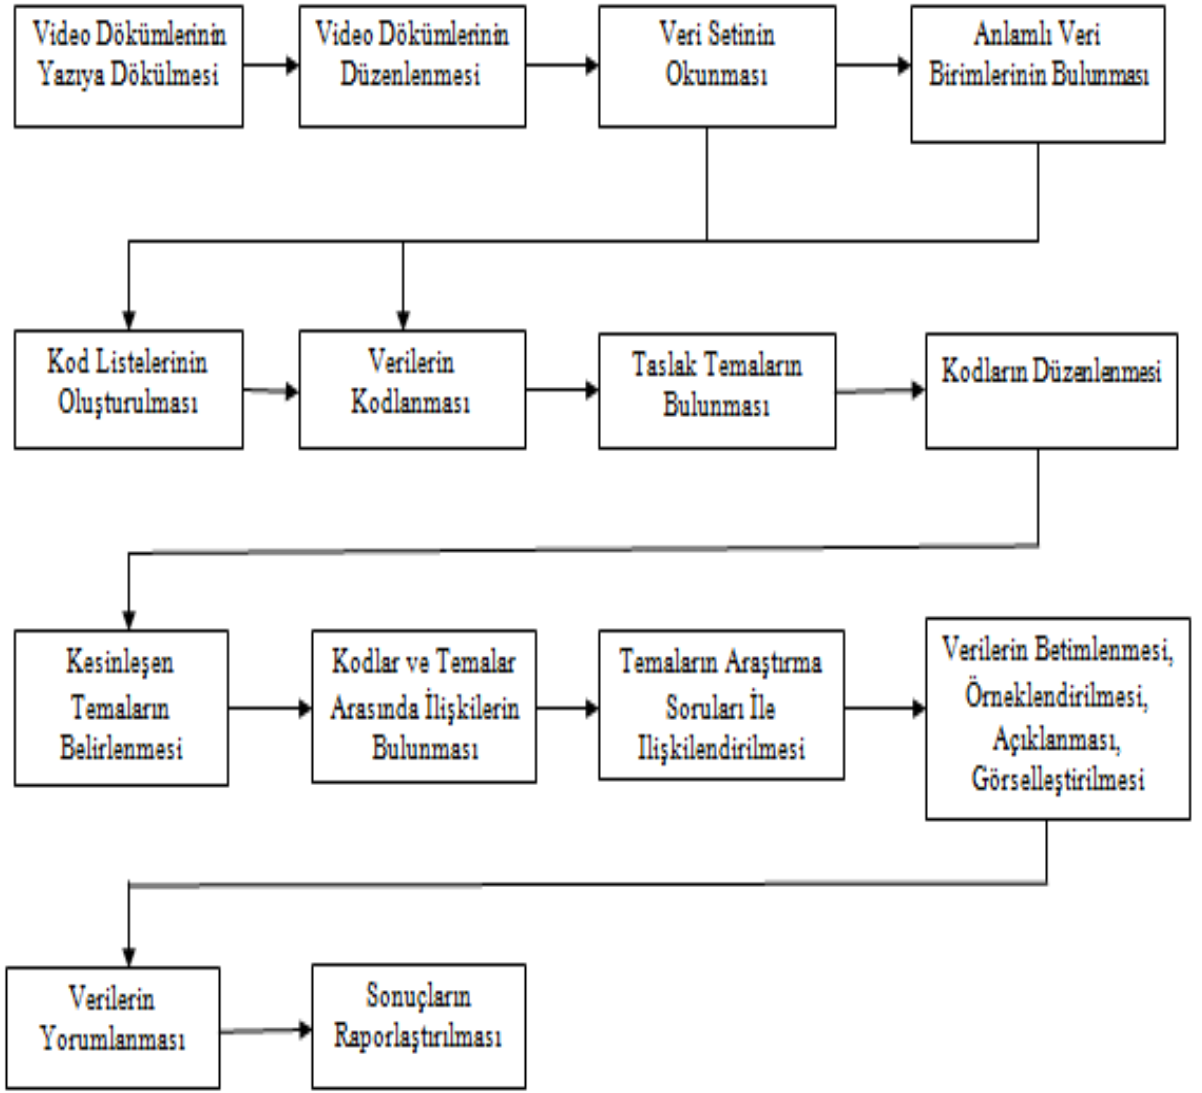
Video Dökümlerinin Yazıya Dökülmesi

Video Dökümlerinin Düzenlenmesi

Veri Setinin Okunması

Anlamlı Veri Birimlerinin Bulunması

Kod Listelerinin Oluşturulması

Verilerin Kodlanması

Taslak Temaların Bulunması

Kodların Düzenlenmesi

Kesinleşen Temaların Belirlenmesi

Kodlar ve Temalar Arasında İlişkilerin Bulunması

Temaların Araştırma Soruları İle Ilişkilendirilmesi

Verilerin Betimlenmesi, Örneklendirilmesi, Açıklanması, Görselleştirilmesi

Verilerin Yorumlanması

Sonuçların Raporlaştırılması